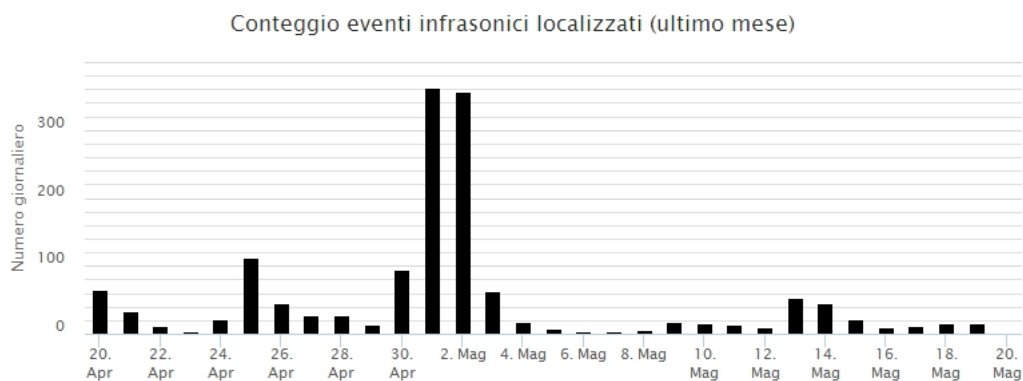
Conteggio eventi infrasonici localizzati (ultimo mese)

Numero giornaliero

300
200
100
0

20. Apr
22. Apr
24. Apr
26. Apr
28. Apr
30. Apr
2. Mag
4. Mag
6. Mag
8. Mag
10. Mag
12. Mag
14. Mag
16. Mag
18. Mag
20. Mag